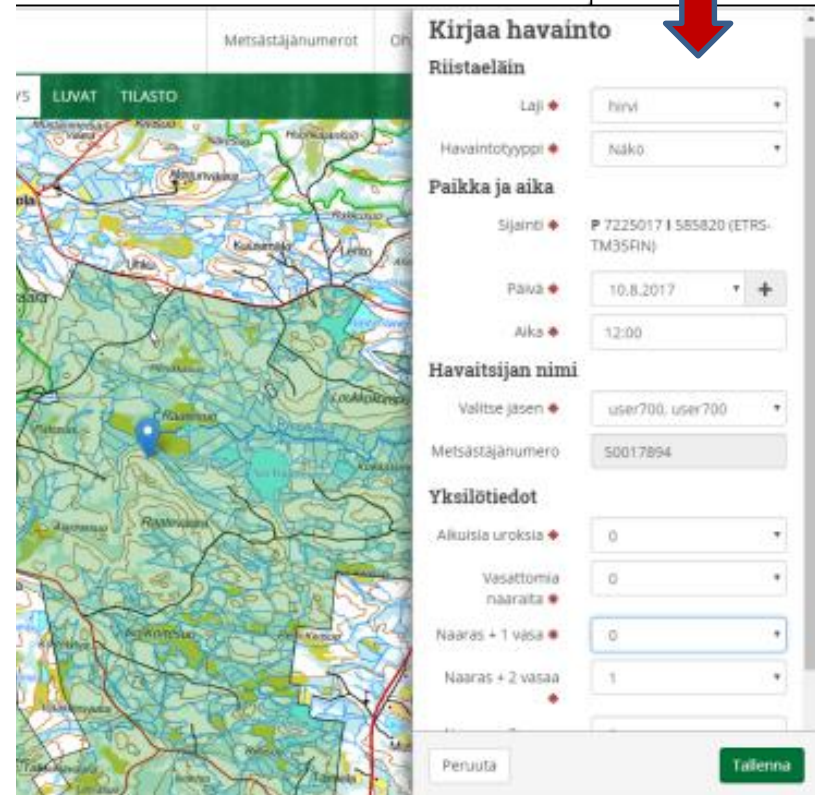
Metsästäjänumerot Oh

YS LUVAT TILASTO

Kirjaa havainto

Riistaeläin

Laji ◆ hirvi

Havaintotyyppi ◆ Näkö

Paikka ja aika

Sijainti ◆ P 7225017 I 585820 (ETRS-TM35FIN)

Päivä ◆ 10.8.2017 +

Aika ◆ 12:00

Havaitsijan nimi

Valitse jäsen ◆ user700, user700

Metsästäjänumero 50017894

Yksilötiedot

Aikuisia uroksia ◆ 0

Vasattomia naaraita ◆ 0

Naaras + 1 vasa ◆ 0

Naaras + 2 vasaa ◆ 1

Peruuta

Tallenna